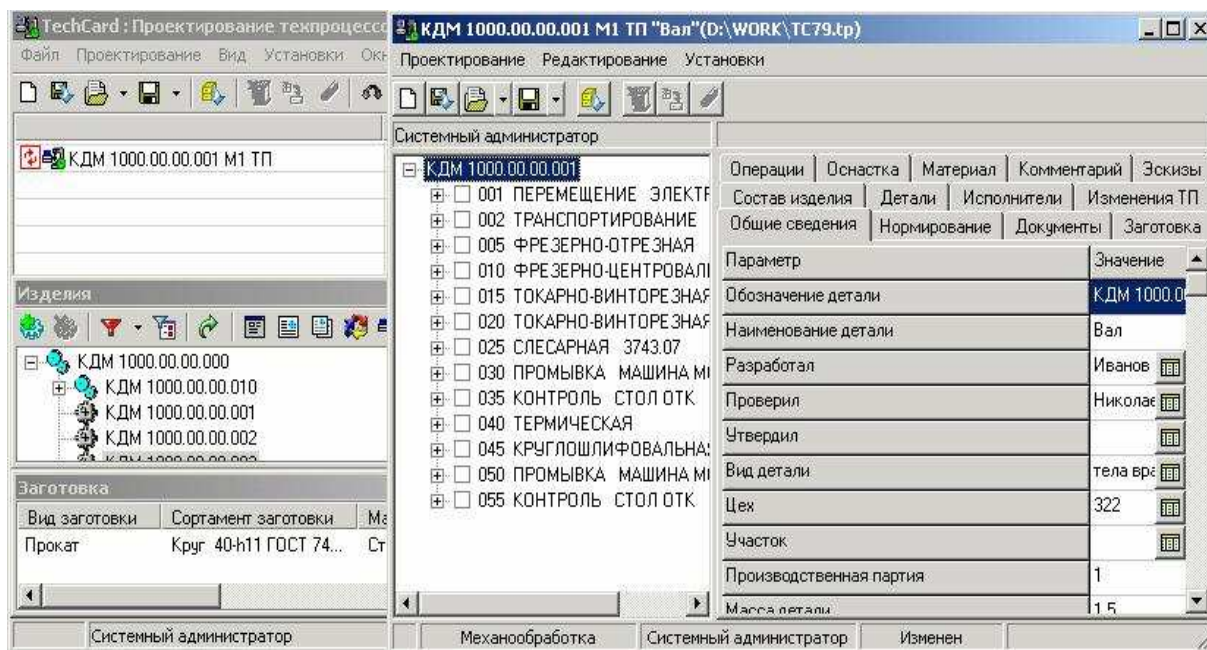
TechCard : Проектирование техпроцесс
Файл Проектирование Вид Установки Окн

КДМ 1000.00.00.001 М1 ТП

Изделия

КДМ 1000.00.00.000
КДМ 1000.00.00.010
КДМ 1000.00.00.001
КДМ 1000.00.00.002

Заготовка

| Вид заготовки | Сортамент заготовки | Ма |
|---|---|---|
| Прокат | Круг 40-h11 ГОСТ 74... | Ст |

Системный администратор

КДМ 1000.00.00.001 М1 ТП "Вал"(D:\WORK\TC79.tp)
Проектирование Редактирование Установки

Системный администратор

КДМ 1000.00.00.001
001 ПЕРЕМЕЩЕНИЕ ЭЛЕКТР
002 ТРАНСПОРТИРОВАНИЕ
005 ФРЕЗЕРНО-ОТРЕЗНАЯ
010 ФРЕЗЕРНО-ЦЕНТРОВАЛ
015 ТОКАРНО-ВИНТОРЕЗНАЯ
020 ТОКАРНО-ВИНТОРЕЗНАЯ
025 СЛЕСАРНАЯ 3743.07
030 ПРОМЫВКА МАШИНА МІ
035 КОНТРОЛЬ СТОЛ ОТК
040 ТЕРМИЧЕСКАЯ
045 КРУГЛОШЛИФОВАЛЬНА
050 ПРОМЫВКА МАШИНА МІ
055 КОНТРОЛЬ СТОЛ ОТК

Операции | Оснастка | Материал | Комментарий | Эскизы
Состав изделия | Детали | Исполнители | Изменения ТП
Общие сведения | Нормирование | Документы | Заготовка

| Параметр | Значение |
|---|---|
| Обозначение детали | КДМ 1000.0 |
| Наименование детали | Вал |
| Разработал | Иванов |
| Проверил | Николае |
| Утвердил | |
| Вид детали | тела вра |
| Цех | 322 |
| Участок | |
| Производственная партия | 1 |
| Масса детали | 1.5 |

Механообработка | Системный администратор | Изменен